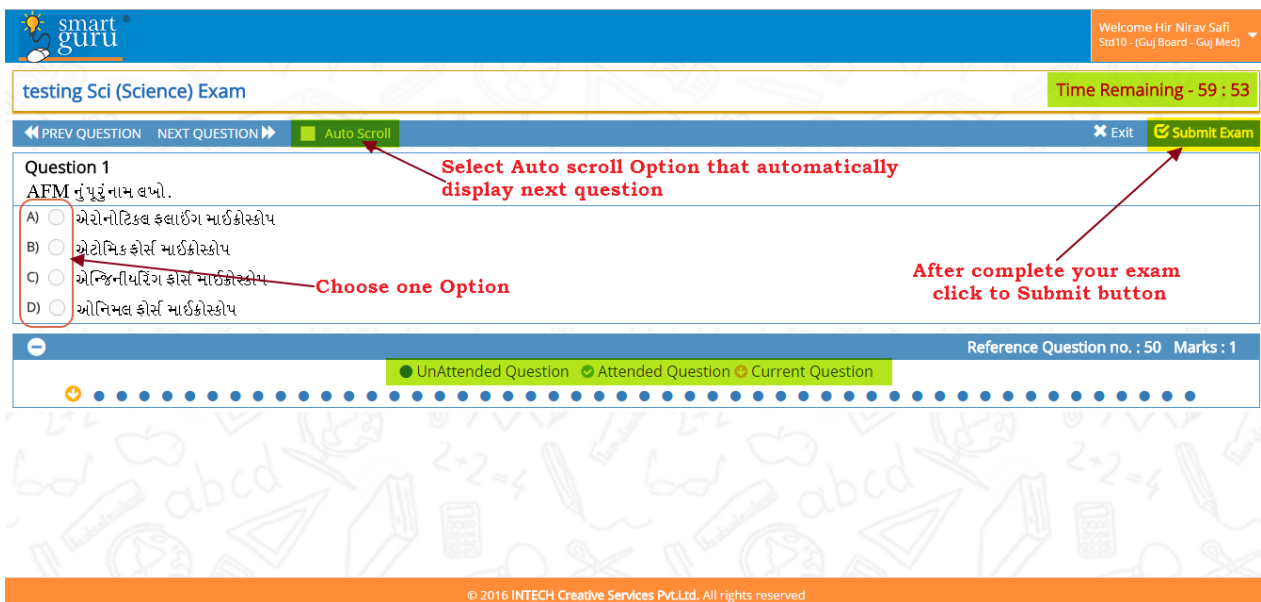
smart guru ®

Welcome Hir Nirav Safi
Std10 - (Guj Board - Guj Med)

testing Sci (Science) Exam

Time Remaining - 59 : 53

PREV QUESTION NEXT QUESTION Auto Scroll

Exit Submit Exam

Select Auto scroll Option that automatically display next question

Question 1
AFM નું પૂરું નામ લખો.

A) એરોનોટિકલ ફ્લાઈંગ માઈક્રોસ્કોપ
B) એટોમિક ફોર્સ માઈક્રોસ્કોપ
C) એન્જિનીયરિંગ ફોર્સ માઈક્રોસ્કોપ
D) ઓનિમલ ફોર્સ માઈક્રોસ્કોપ

Choose one Option

After complete your exam click to Submit button

Reference Question no. : 50 Marks : 1

UnAttended Question Attended Question Current Question

abcd

© 2016 INTECH Creative Services Pvt.Ltd. All rights reserved